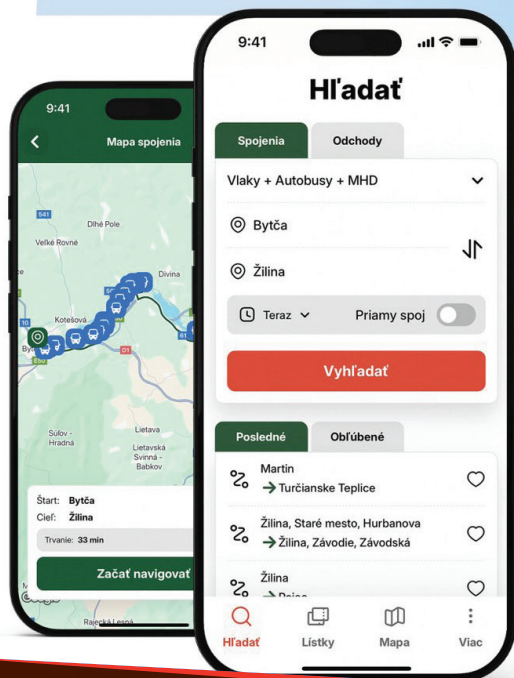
9:41

Mapa spojenia

541

Dlhé Pole

Veľké Rovné

Divina

Kotešová

Byt

01

Súľov - Hradná

Lietava

Lietavská Svinná - Babkov

Štart: Bytča

Cieľ: Žilina

Trvanie: 33 min

Začať navigovať

Rajecká Lesná

9:41

Hľadať

Spojenia

Odchody

Vlaky + Autobusy + MHD

Bytča

Žilina

Teraz

Priamy spoj

Vyhľadať

Posledné

Obľúbené

Martin

→ Turčianske Teplice

Žilina, Staré mesto, Hurbanova

→ Žilina, Závodie, Závodská

Žilina

→ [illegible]

Hľadať

Lístky

Mapa

Viac